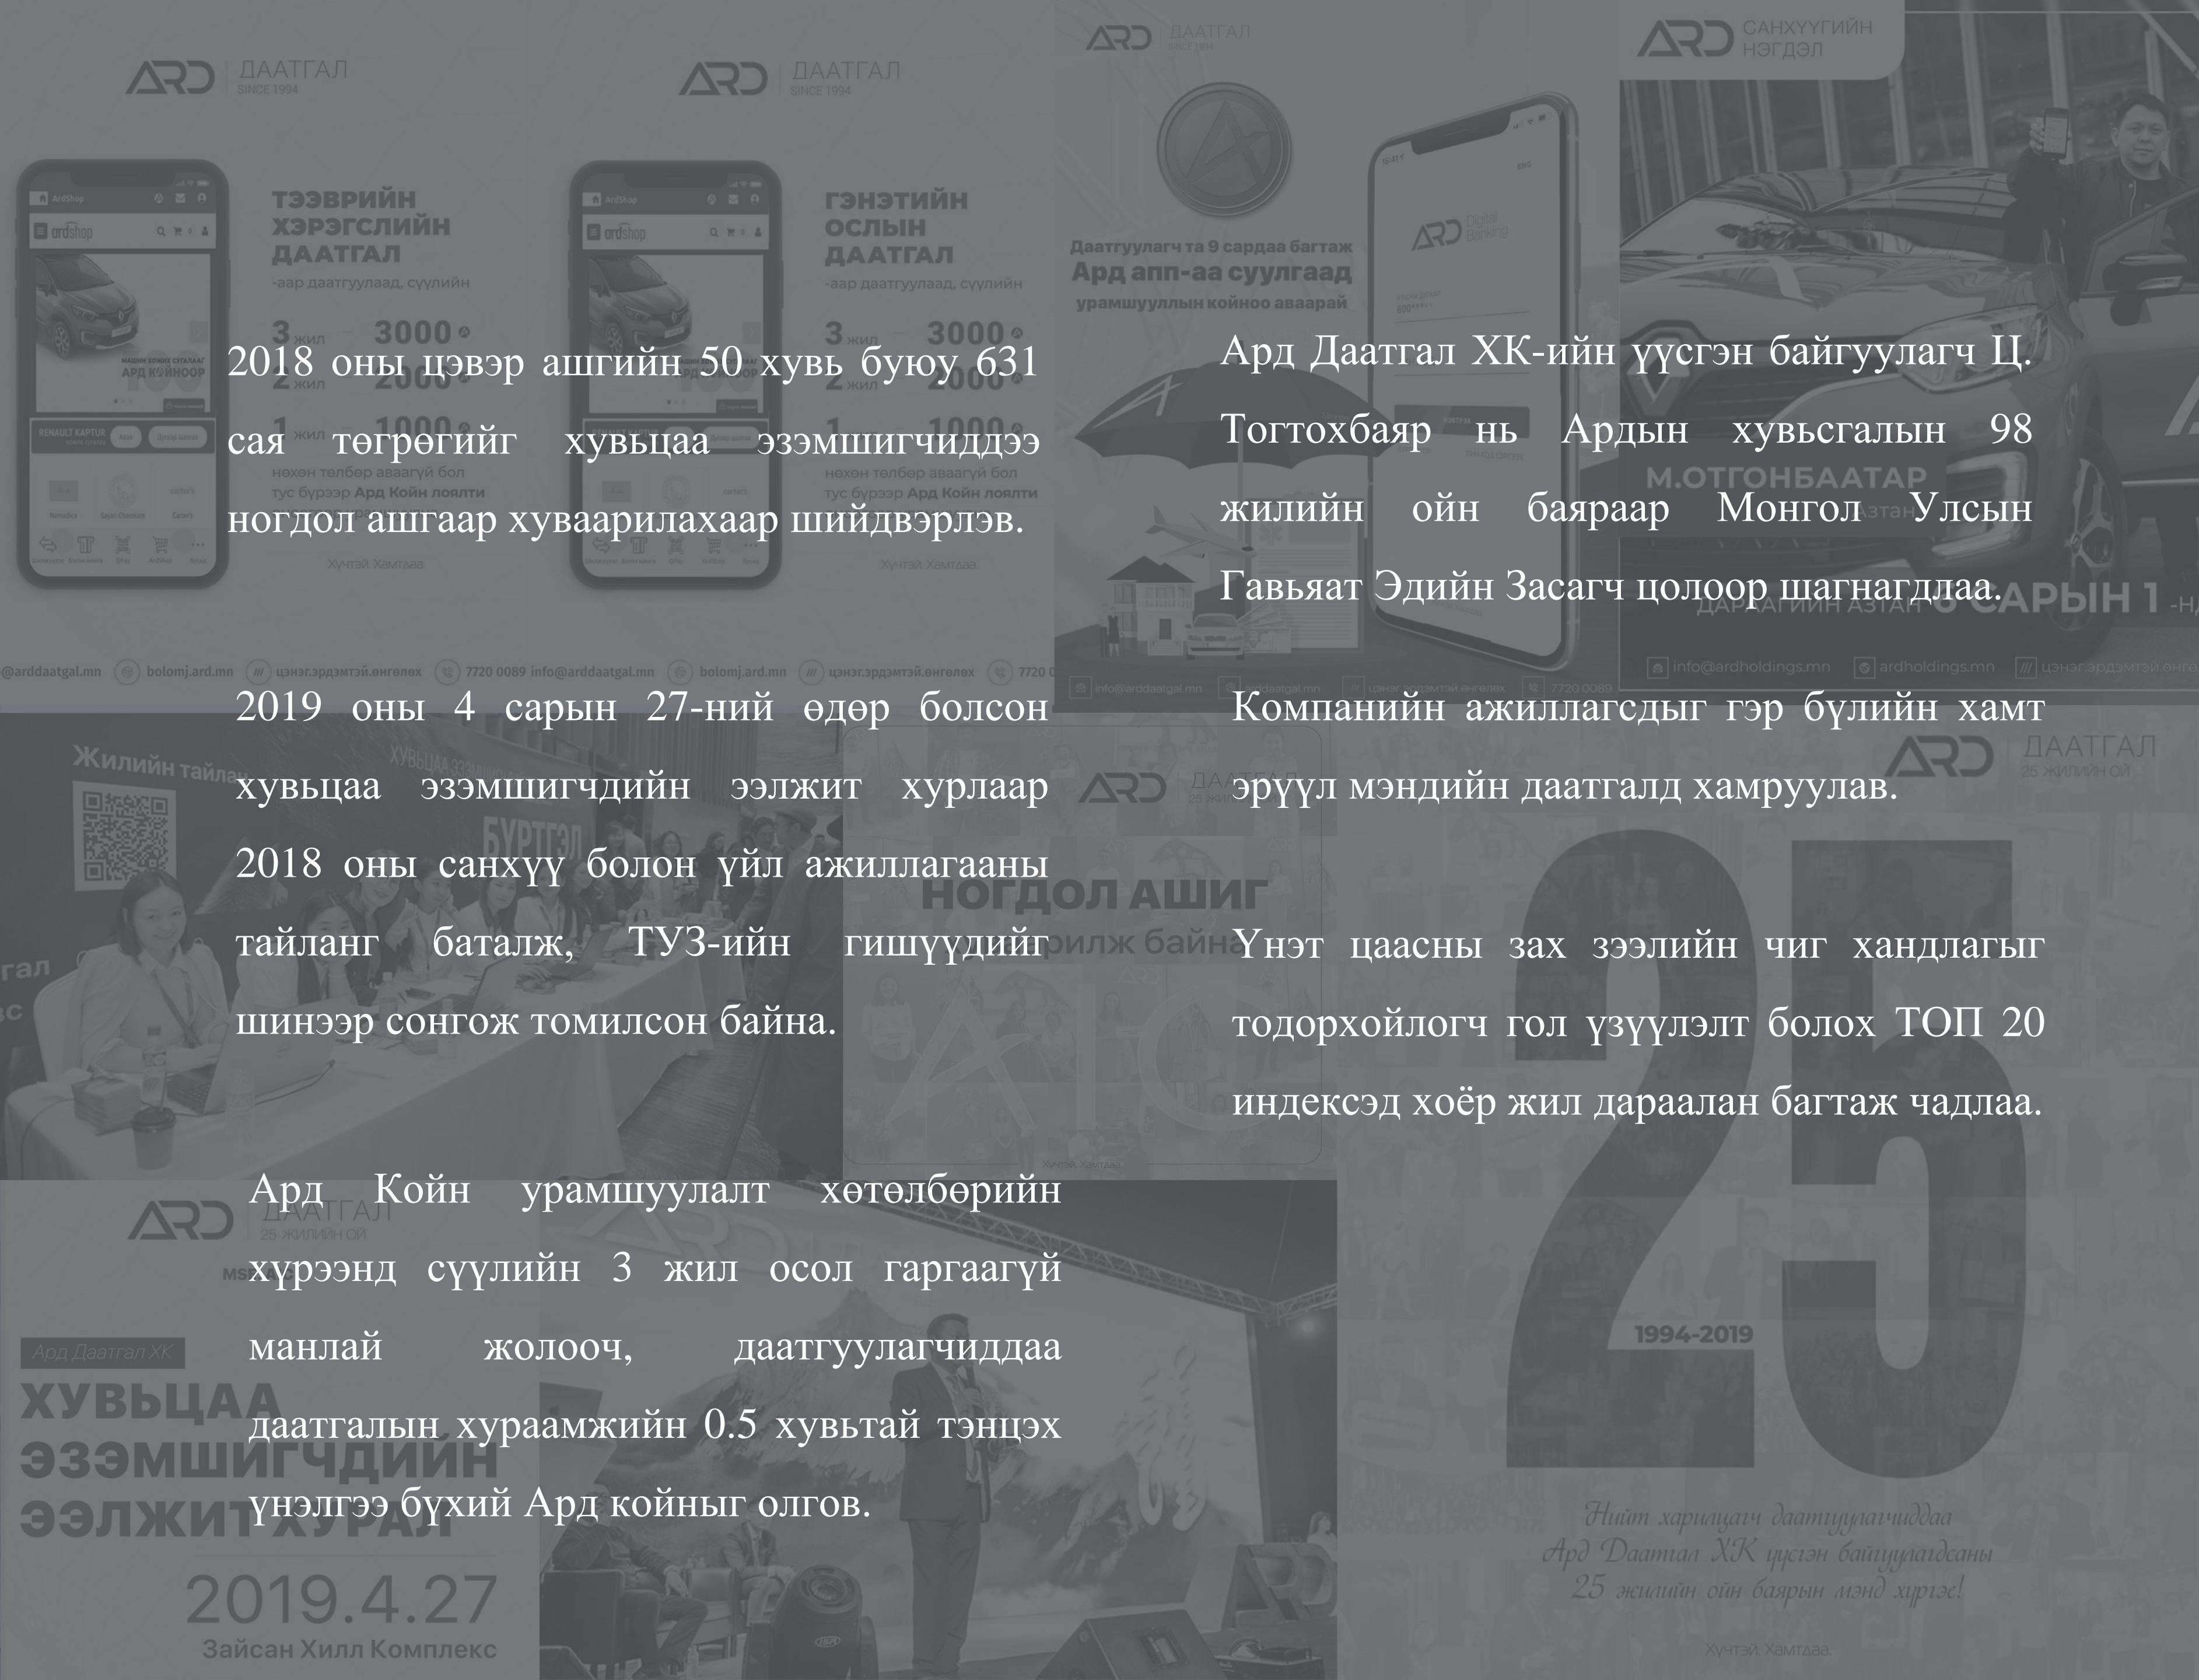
2018 оны цэвэр ашгийн 50 хувь буюу 631 сая төгрөгийг хувьцаа эзэмшигчиддээ ногдол ашгаар хуваарилахаар шийдвэрлэв.

Ард Даатгал ХК-ийн үүсгэн байгуулагч Ц. Тогтохбаяр нь Ардын хувьсгалын 98 жилийн ойн баяраар Монгол Улсын Гавьяат Эдийн Засагч цолоор шагнагдлаа.

2019 оны 4 сарын 27-ний өдөр болсон хувьцаа эзэмшигчдийн ээлжит хурлаар 2018 оны санхүү болон үйл ажиллагааны тайланг баталж, ТУЗ-ийн гишүүдийг шинээр сонгож томилсон байна.

Компанийн ажиллагсдыг гэр бүлийн хамт эрүүл мэндийн даатгалд хамруулав.

Үнэт цаасны зах зээлийн чиг хандлагыг тодорхойлогч гол үзүүлэлт болох ТОП 20 индексэд хоёр жил дараалан багтаж чадлаа.

Ард Койн урамшуулалт хөтөлбөрийн хүрээнд сүүлийн 3 жил осол гаргаагүй манлай жолооч, даатгуулагчиддаа даатгалын хураамжийн 0.5 хувьтай тэнцэх үнэлгээ бүхий Ард койныг олгов.

ARD ДААТГАЛ SINCE 1994
ТЭЭВРИЙН ХЭРЭГСЛИЙН ДААТГАЛ
ГЭНЭТИЙН ОСЛЫН ДААТГАЛ
-аар даатгуулаад, сүүлийн
Хүчтэй Хамтдаа
Даатгуулагч та 9 сардаа багтаж Ард апп-аа суулгаад урамшууллын койноо аваарай
ARD САНХҮҮГИЙН НЭГДЭЛ
М.ОТГОНБААТАР
НОГДОЛ АШИГ
ARD ДААТГАЛ 25 ЖИЛИЙН ОЙ
1994-2019
Нийт харилцагч даатгуулагчиддаа Ард Даатгал ХК үүсгэн байгуулагдсаны 25 жилийн ойн баярын мэнд хүргэе!
Ард Даатгал ХК
ХУВЬЦАА ЭЗЭМШИГЧДИЙН ЭЭЛЖИТ ХУРАЛ
2019.4.27
Зайсан Хилл Комплекс
Жилийн тайлан
БҮРТГЭЛ
info@arddaatgal.mn bolomj.ard.mn 7720 0089
info@ardholdings.mn ardholdings.mn